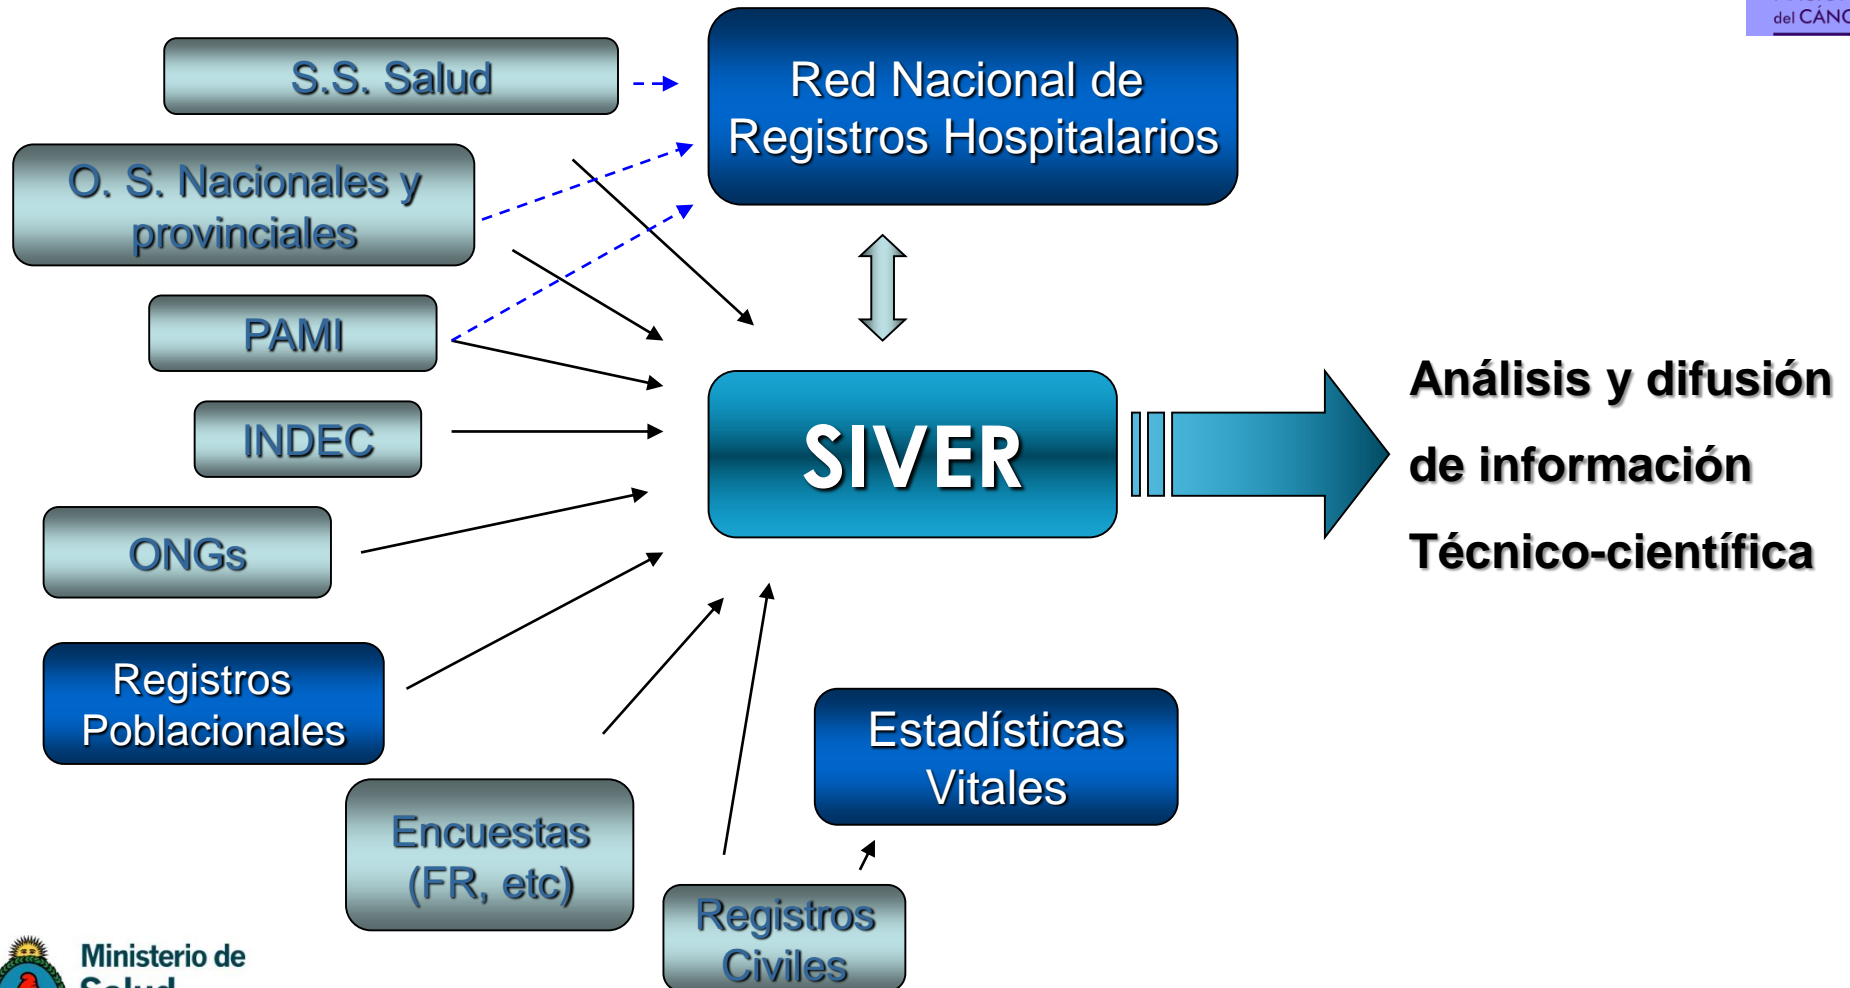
S.S. Salud

Red Nacional de Registros Hospitalarios

del CÁNC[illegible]

O. S. Nacionales y provinciales

PAMI

INDEC

SIVER

Análisis y difusión de información Técnico-científica

ONGs

Registros Poblacionales

Estadísticas Vitales

Encuestas (FR, etc)

Registros Civiles

Ministerio de Salud